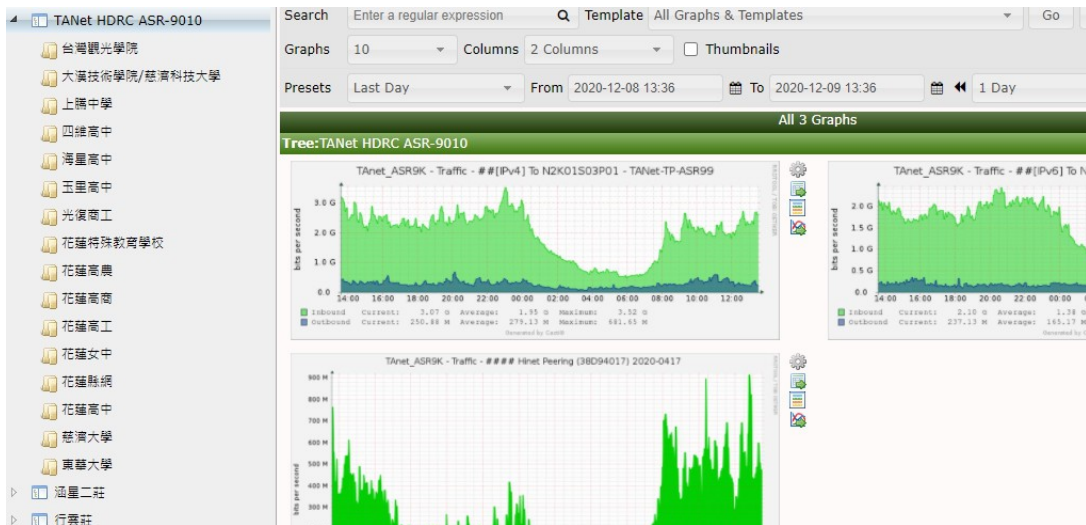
TANet HDRC ASR-9010
台灣觀光學院
大漢技術學院/慈濟科技大學
上騰中學
四維高中
海星高中
玉里高中
光復商工
花蓮特殊教育學校
花蓮高農
花蓮高商
花蓮高工
花蓮女中
花蓮縣網
花蓮高中
慈濟大學
東華大學
涵星二莊
行雲莊

Search Enter a regular expression Template All Graphs & Templates Go
Graphs 10 Columns 2 Columns Thumbnails
Presets Last Day From 2020-12-08 13:36 To 2020-12-09 13:36 1 Day

All 3 Graphs
Tree:TANet HDRC ASR-9010

TAnet_ASR9K - Traffic - ##[IPv4] To N2K01S03P01 - TANet-TP-ASR99
bits per second
3.0 G
2.0 G
1.0 G
0.0
14:00 16:00 18:00 20:00 22:00 00:00 02:00 04:00 06:00 08:00 10:00 12:00
Inbound Current: 3.07 G Average: 1.95 G Maximum: 3.52 G
Outbound Current: 250.88 M Average: 279.13 M Maximum: 681.65 M

TAnet_ASR9K - Traffic - ##[IPv6] To N
bits per second
2.0 G
1.5 G
1.0 G
0.5 G
0.0
14:00 16:00 18:00 20:00 22:00 00:00
Inbound Current: 2.10 G Average: 1.38
Outbound Current: 237.13 M Average: 165.17 M

TAnet_ASR9K - Traffic - #### Hinet Peering (38D94017) 2020-0417
bits per second
900 M
800 M
700 M
600 M
500 M
400 M
300 M